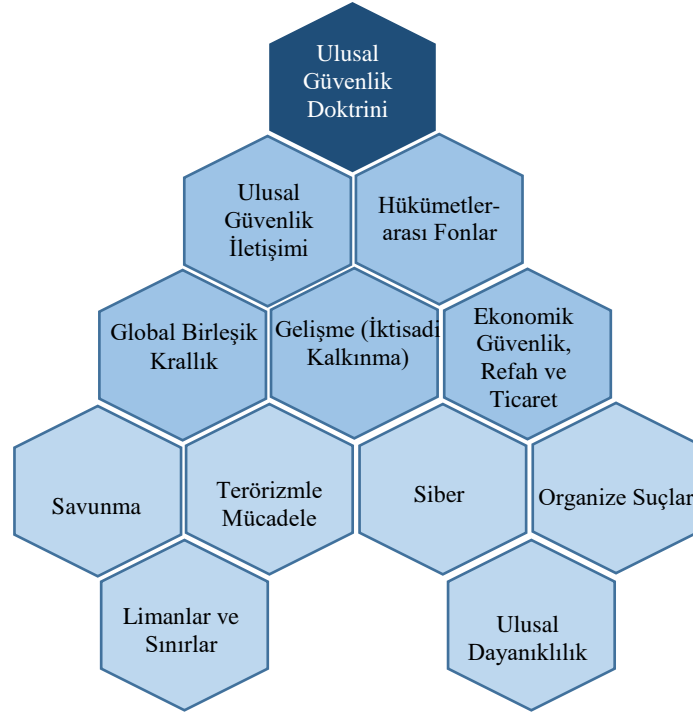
Ulusal Güvenlik Doktrini

Ulusal Güvenlik İletişimi

Hükümetler-arası Fonlar

Global Birleşik Krallık

Gelişme (İktisadi Kalkınma)

Ekonomik Güvenlik, Refah ve Ticaret

Savunma

Terörizmle Mücadele

Siber

Organize Suçlar

Limanlar ve Sınırlar

Ulusal Dayanıklılık